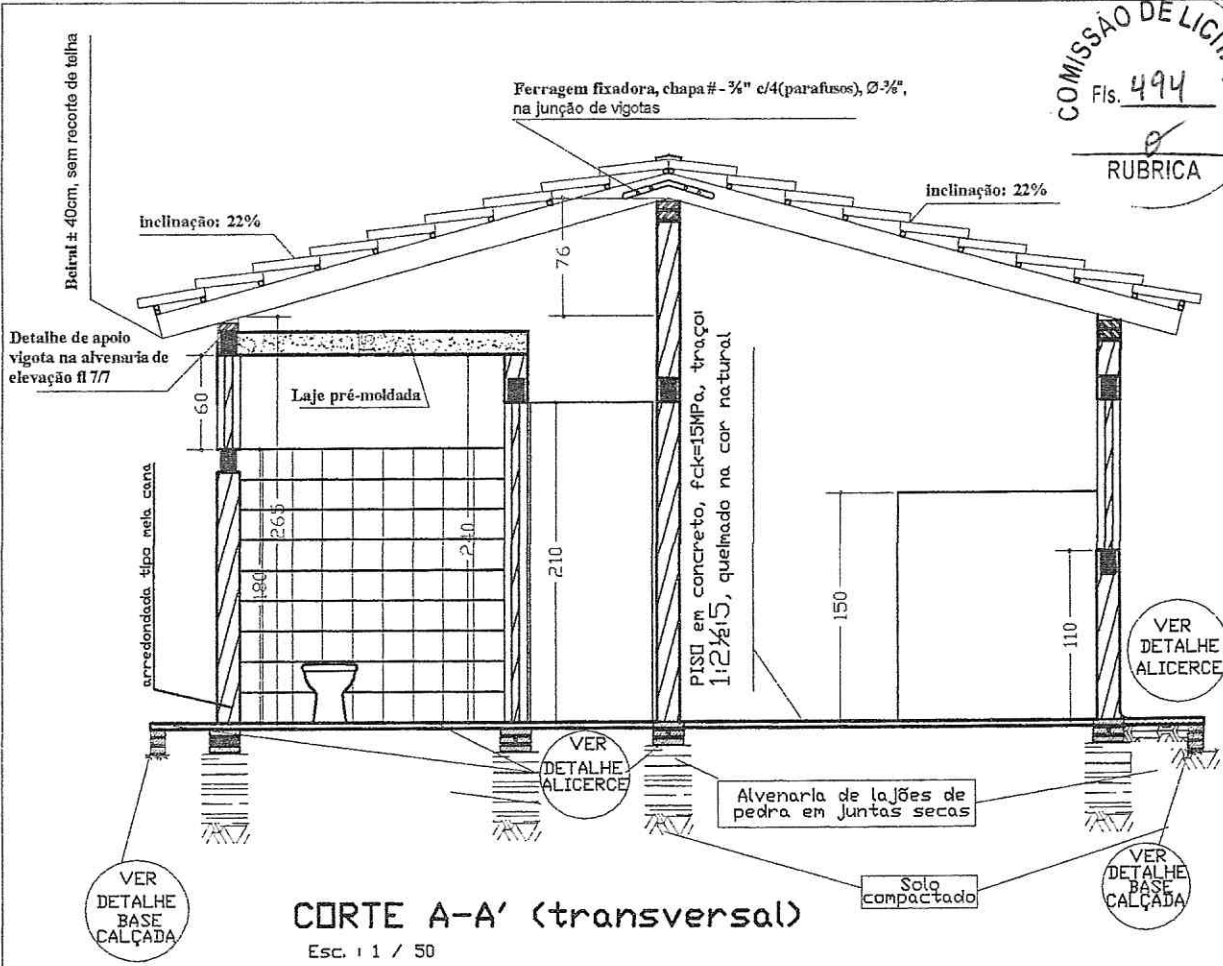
COMISSÃO DE LICI
Fls. 494
RUBRICA

Beiral ± 40cm, sem recorte de telha

Ferragem fixadora, chapa # - ⅜" c/4(parafusos), Ø-⅜", na junção de vigotas

inclinação: 22%

inclinação: 22%

76

Detalhe de apoio vigota na alvenaria de elevação fl 7/7

60

Laje pré-moldada

arredondada tipo meia cana

265

240

180

210

PISO em concreto, fck=15MPa, traço: 1:2½:5, queimado na cor natural

150

110

VER DETALHE ALICERCE

VER DETALHE ALICERCE

Alvenaria de lajões de pedra em juntas secas

VER DETALHE BASE CALÇADA

Solo compactado

VER DETALHE BASE CALÇADA

CORTE A-A' (transversal)
Esc. : 1 / 50